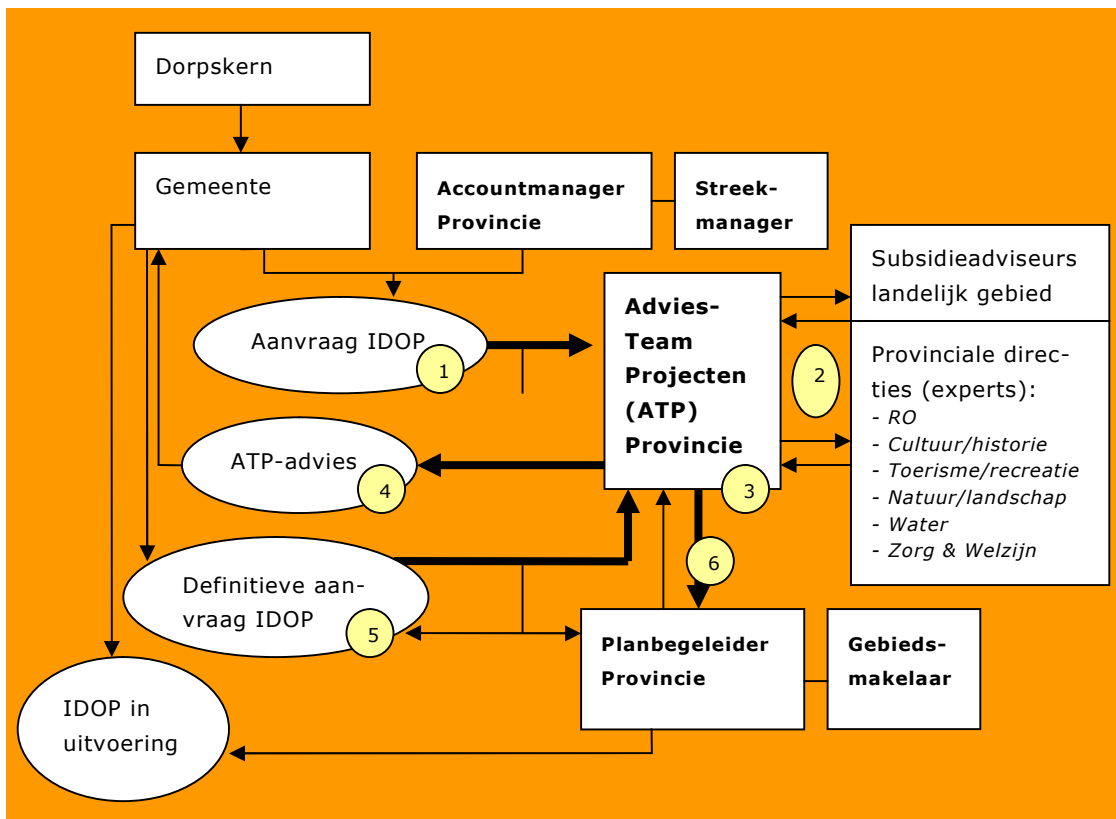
Dorpskern

Gemeente

Accountmanager Provincie

Streekmanager

Subsidieadviseurs landelijk gebied

Aanvraag IDOP

1

Advies-Team Projecten (ATP) Provincie

2

Provinciale directies (experts):
- RO
- Cultuur/historie
- Toerisme/recreatie
- Natuur/landschap
- Water
- Zorg & Welzijn

ATP-advies

4

3

6

Definitieve aanvraag IDOP

5

Planbegeleider Provincie

Gebiedsmakelaar

IDOP in uitvoering